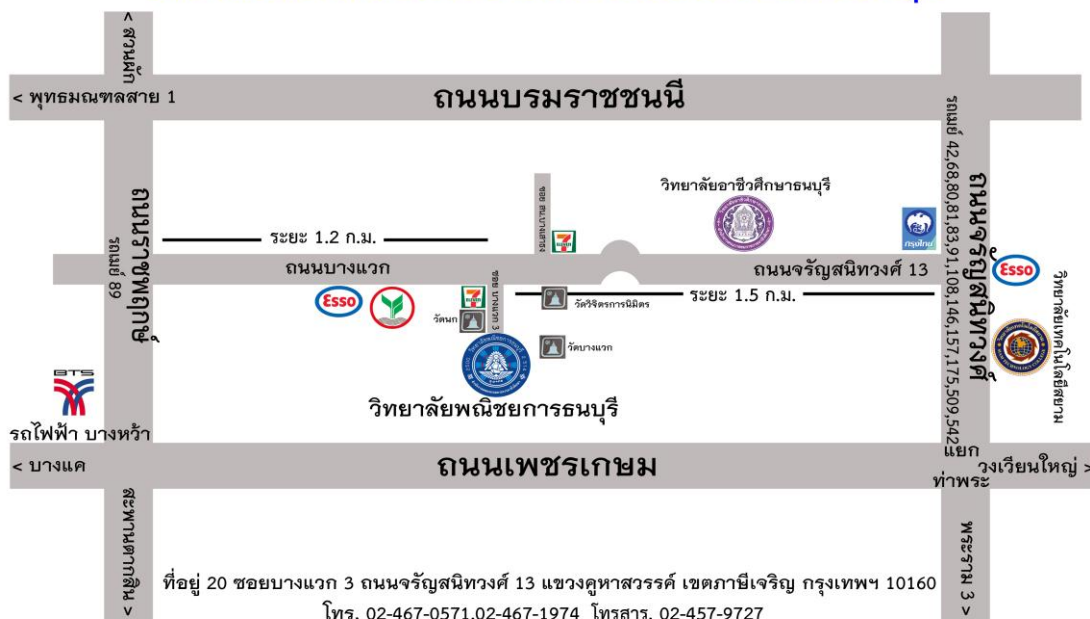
สามแยก >

< พุทธมณฑลสาย 1

ถนนบรมราชชนนี

ถนนราชพฤกษ์

รถเมล์ 42,68,80,81,83,91,108,146,157,175,509,542

ถนนจรัญสนิทวงศ์

วิทยาลัยอาชีวศึกษาธนบุรี

ซอยบางแวก

ระยะ 1.2 ก.ม.

ถนนบางแวก

ถนนจรัญสนิทวงศ์ 13

รถเมล์ 68

ซอย บางแวก 3

ระยะ 1.5 ก.ม.

วัดวิจิตรการนิมิตร

วัดนก

วัดบางแวก

Esso

Esso

กรุงไทย

วิทยาลัยเทคโนโลยีสยาม

วิทยาลัยพณิชยการธนบุรี

BTS

รถไฟฟ้า บางหว้า

< บางแค

ถนนเพชรเกษม

แยก ท่าพระ

วงเวียนใหญ่ >

< ทางรถไฟสายใต้

พระราม 3 >

ที่อยู่ 20 ซอยบางแวก 3 ถนนจรัญสนิทวงศ์ 13 แขวงคูหาสวรรค์ เขตภาษีเจริญ กรุงเทพฯ 10160

โทร. 02-467-0571,02-467-1974 โทรสาร. 02-457-9727